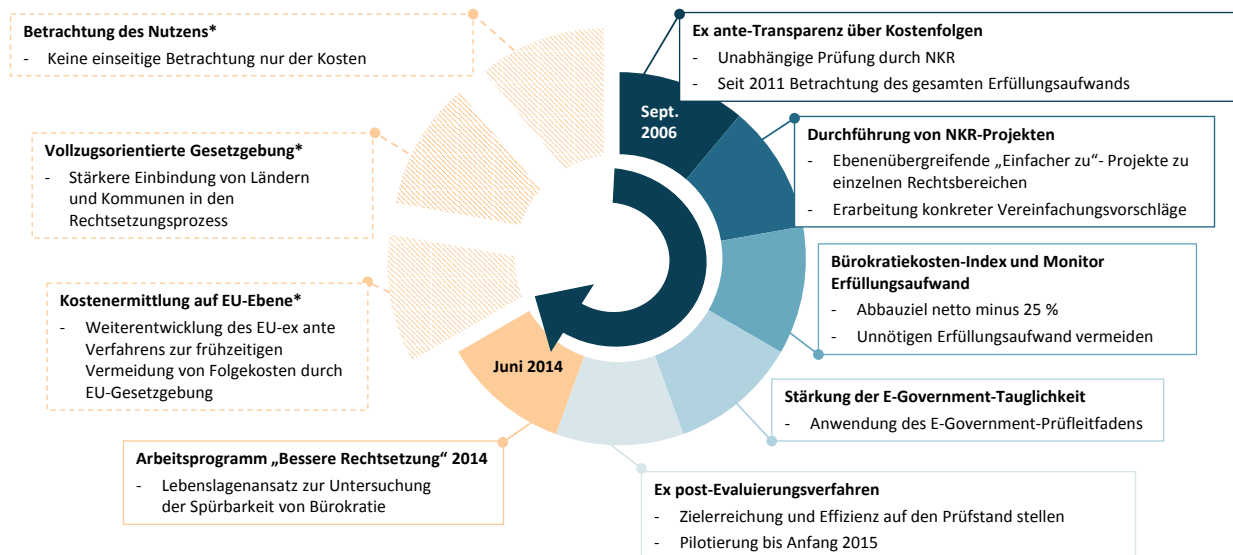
Betrachtung des Nutzens*
- Keine einseitige Betrachtung nur der Kosten

Vollzugsorientierte Gesetzgebung*
- Stärkere Einbindung von Ländern und Kommunen in den Rechtsetzungsprozess

Kostenermittlung auf EU-Ebene*
- Weiterentwicklung des EU-ex ante Verfahrens zur frühzeitigen Vermeidung von Folgekosten durch EU-Gesetzgebung

Juni 2014

Arbeitsprogramm „Bessere Rechtsetzung" 2014
- Lebenslagenansatz zur Untersuchung der Spürbarkeit von Bürokratie

Sept. 2006

Ex ante-Transparenz über Kostenfolgen
- Unabhängige Prüfung durch NKR
- Seit 2011 Betrachtung des gesamten Erfüllungsaufwands

Durchführung von NKR-Projekten
- Ebenenübergreifende „Einfacher zu"- Projekte zu einzelnen Rechtsbereichen
- Erarbeitung konkreter Vereinfachungsvorschläge

Bürokratiekosten-Index und Monitor Erfüllungsaufwand
- Abbauziel netto minus 25 %
- Unnötigen Erfüllungsaufwand vermeiden

Stärkung der E-Government-Tauglichkeit
- Anwendung des E-Government-Prüfleitfadens

Ex post-Evaluierungsverfahren
- Zielerreichung und Effizienz auf den Prüfstand stellen
- Pilotierung bis Anfang 2015